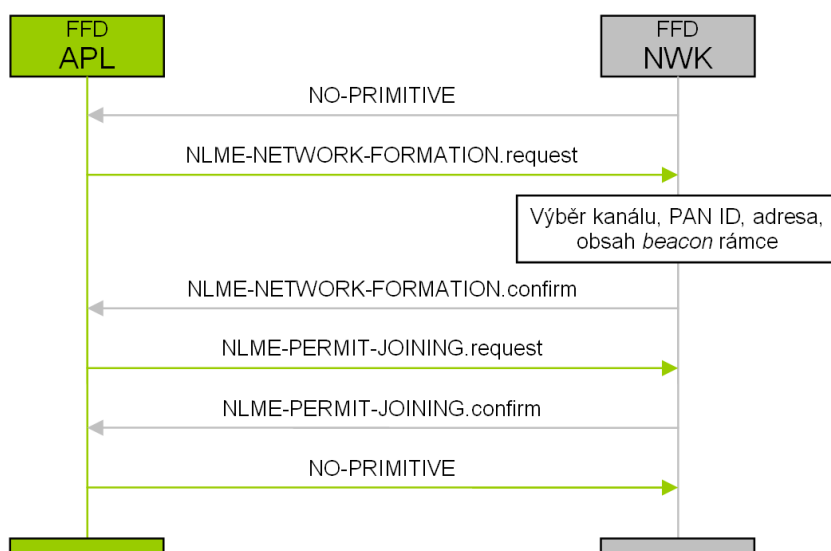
FFD
APL

FFD
NWK

NO-PRIMITIVE

NLME-NETWORK-FORMATION.request

Výběr kanálu, PAN ID, adresa, obsah *beacon* rámce

NLME-NETWORK-FORMATION.confirm

NLME-PERMIT-JOINING.request

NLME-PERMIT-JOINING.confirm

NO-PRIMITIVE